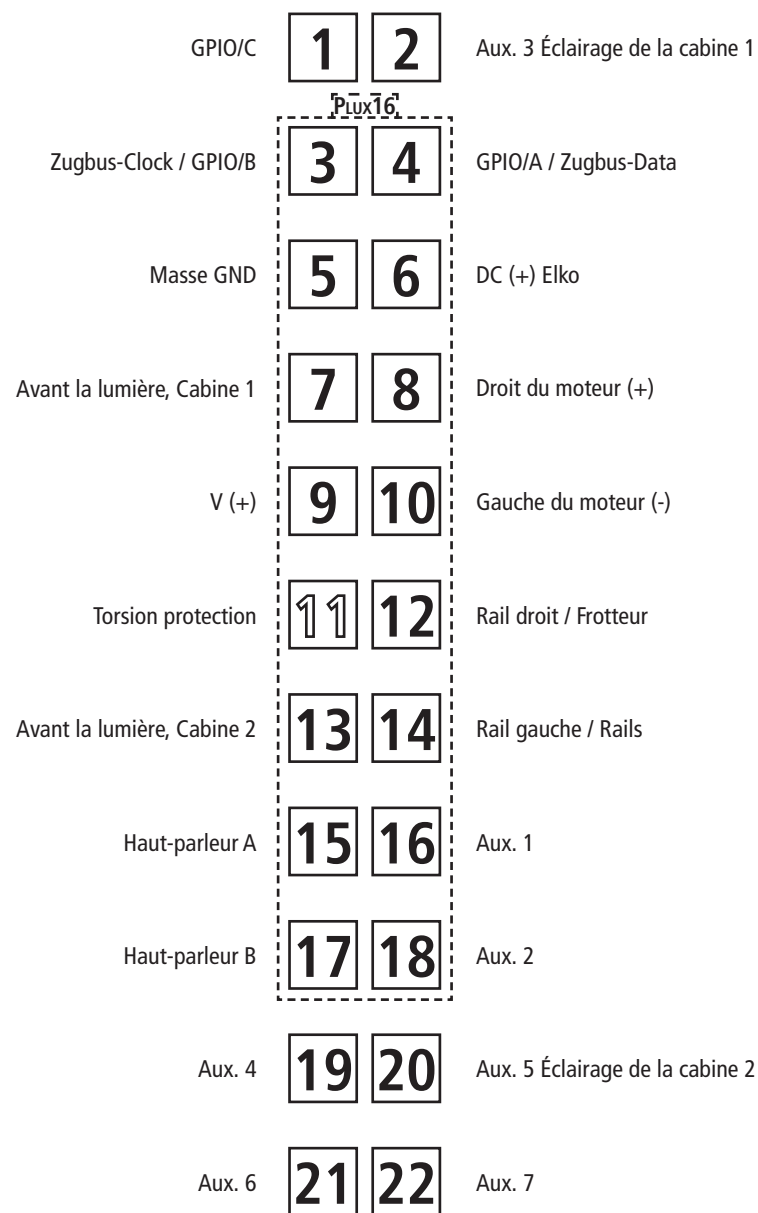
GPIO/C 1 2 Aux. 3 Éclairage de la cabine 1

PLUX16

Zugbus-Clock / GPIO/B 3 4 GPIO/A / Zugbus-Data

Masse GND 5 6 DC (+) Elko

Avant la lumière, Cabine 1 7 8 Droit du moteur (+)

V (+) 9 10 Gauche du moteur (-)

Torsion protection 11 12 Rail droit / Frotteur

Avant la lumière, Cabine 2 13 14 Rail gauche / Rails

Haut-parleur A 15 16 Aux. 1

Haut-parleur B 17 18 Aux. 2

Aux. 4 19 20 Aux. 5 Éclairage de la cabine 2

Aux. 6 21 22 Aux. 7